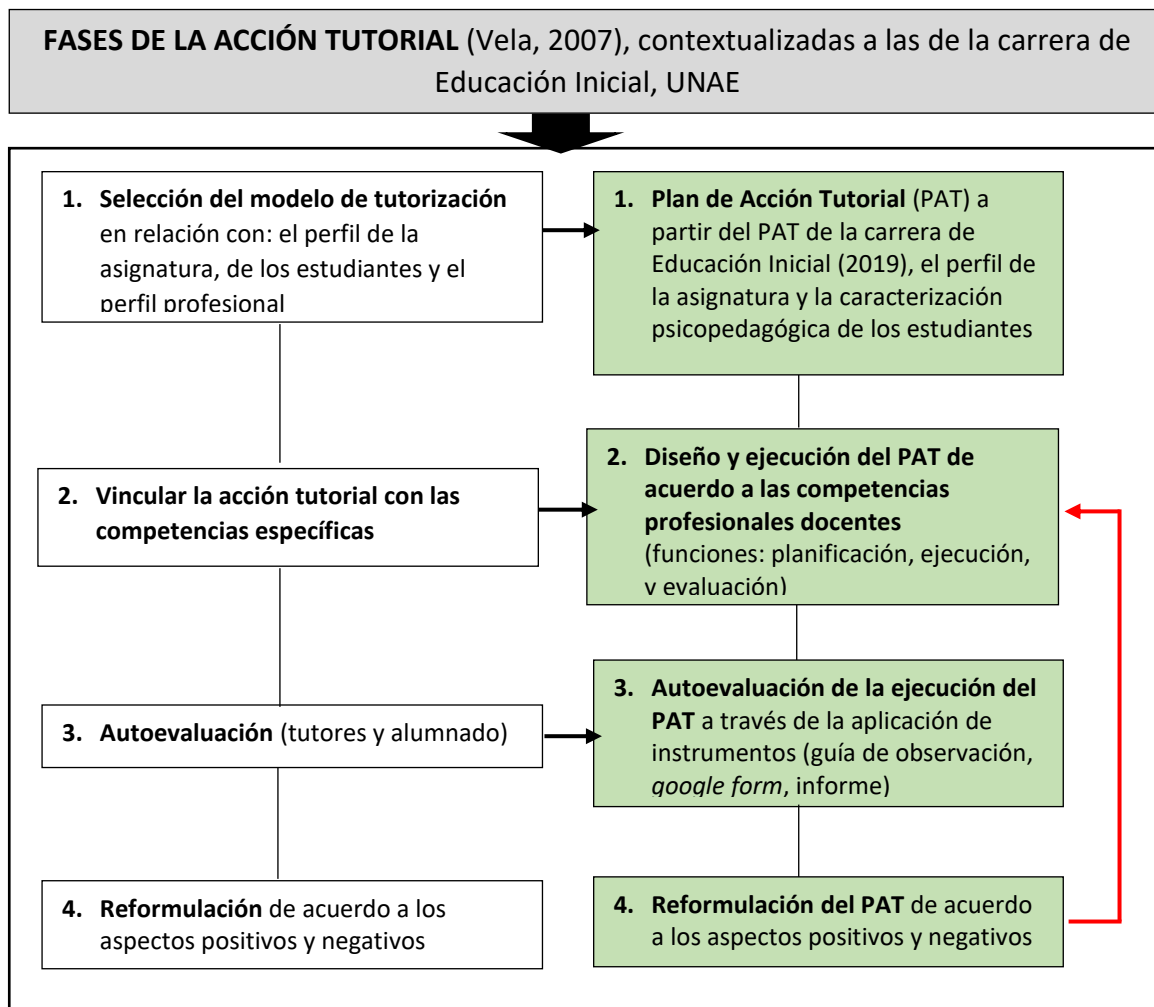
**FASES DE LA ACCIÓN TUTORIAL** (Vela, 2007), contextualizadas a las de la carrera de Educación Inicial, UNAE

1. **Selección del modelo de tutorización** en relación con: el perfil de la asignatura, de los estudiantes y el perfil profesional

1. **Plan de Acción Tutorial** (PAT) a partir del PAT de la carrera de Educación Inicial (2019), el perfil de la asignatura y la caracterización psicopedagógica de los estudiantes

2. **Vincular la acción tutorial con las competencias específicas**

2. **Diseño y ejecución del PAT de acuerdo a las competencias profesionales docentes** (funciones: planificación, ejecución, y evaluación)

3. **Autoevaluación** (tutores y alumnado)

3. **Autoevaluación de la ejecución del PAT** a través de la aplicación de instrumentos (guía de observación, *google form*, informe)

4. **Reformulación** de acuerdo a los aspectos positivos y negativos

4. **Reformulación del PAT** de acuerdo a los aspectos positivos y negativos